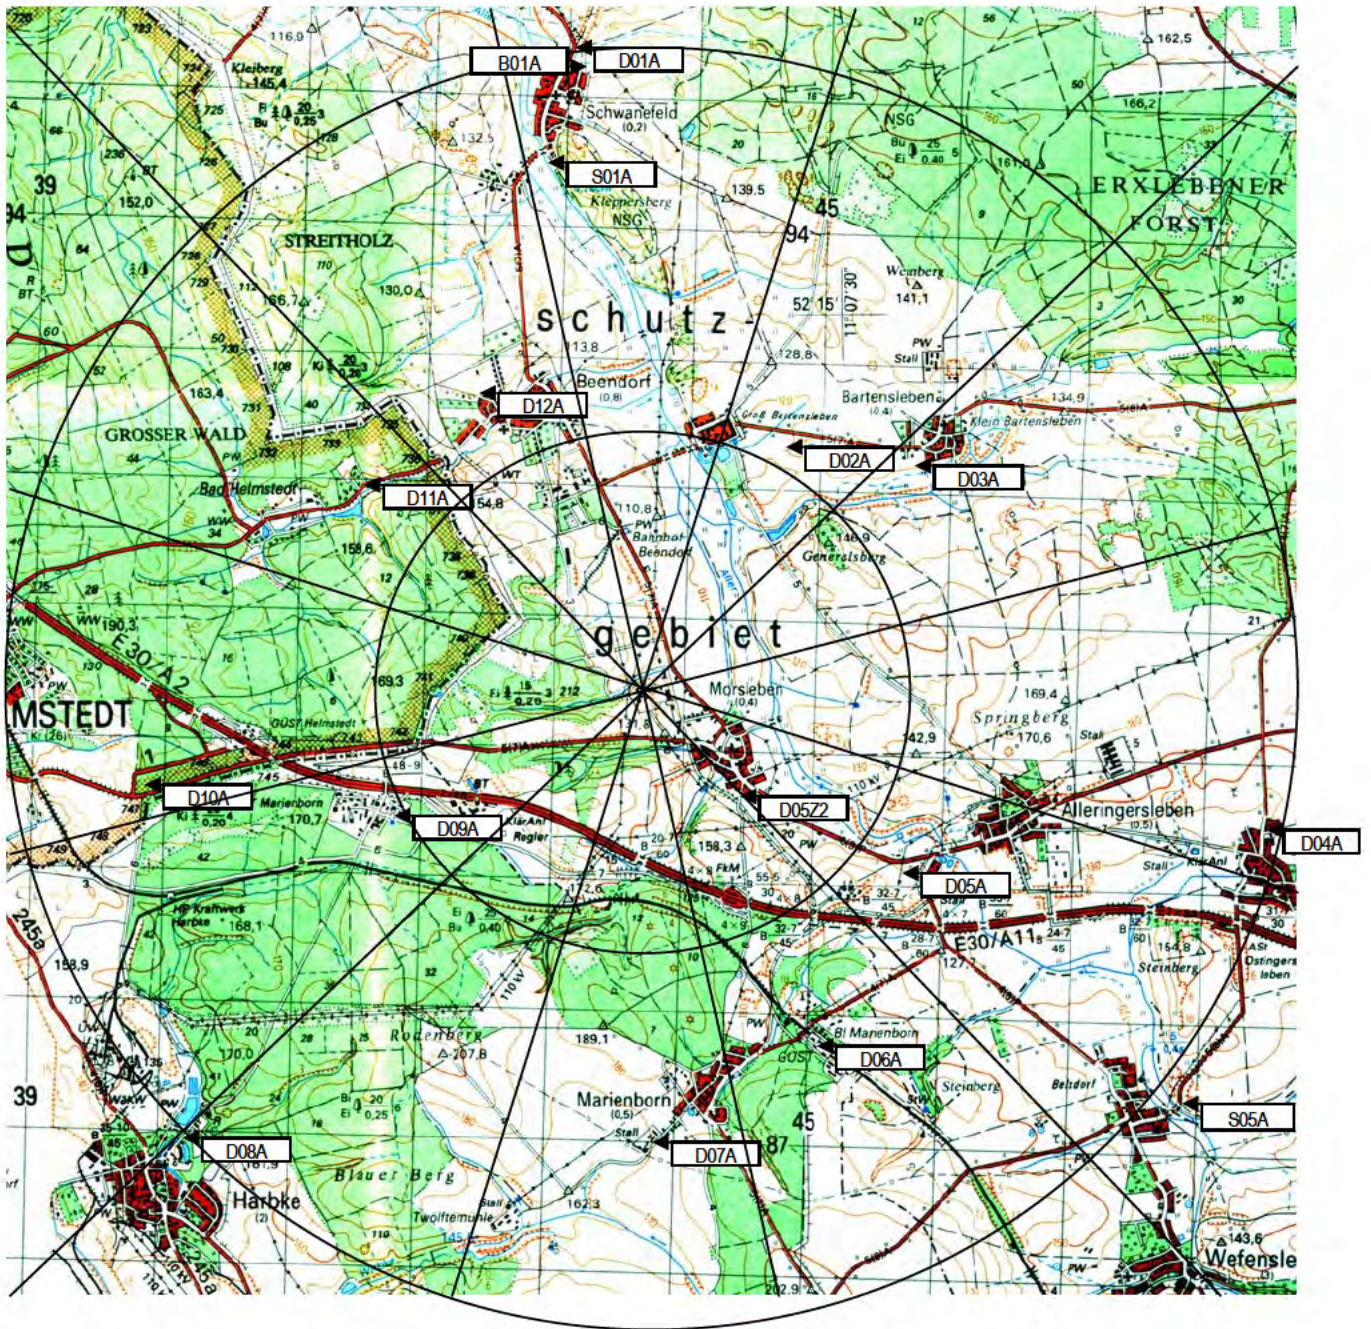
B01A
D01A
Schwanefeld
(0,2)
S01A
Kleppersberg
NSG
139,5
45
94
Kleiberg
145,4
725
132,5
39
152,0
STREITHOLZ
130,0
166,7
ERXLEBENER
FORST
NSG
162,5
166,2
161,0
Weinberg
141,1
52 15'
11 07 30"
s c h u t z -
113,8
128,8
Beendorf
(0,8)
D12A
Bartensleben
(0,4)
134,9
Groß Bartensleben
Klein Bartensleben
D02A
D03A
163,4
GROSSER WALD
Bad Helmstedt
D11A
54,8
110,8
Bahnhof Beendorf
146,9
Generalsberg
158,6
g e b i e t
E30/A2
190,3
MSTEDT
169,3
212
Morsleben
(0,4)
169,4
Springberg
170,6
142,9
GÜST Helmstedt
D10A
Marienborn
170,7
D09A
D05Z2
Alleringersleben
(0,5)
D04A
158,3
D05A
E30/A11
154,8
Steinberg
Ostingersleben
HP Kraftwerk Harbke
168,1
158,9
Rodenberg
207,8
189,1
Bf Marienborn
GÜST
D06A
Steinberg
Beltdorf
S05A
39
170,0
Marienborn
(0,5)
45
87
D07A
D08A
161,9
Harbke
(2)
Blauer Berg
Twolftemühle
162,3
143,6
Wefensle
202,9